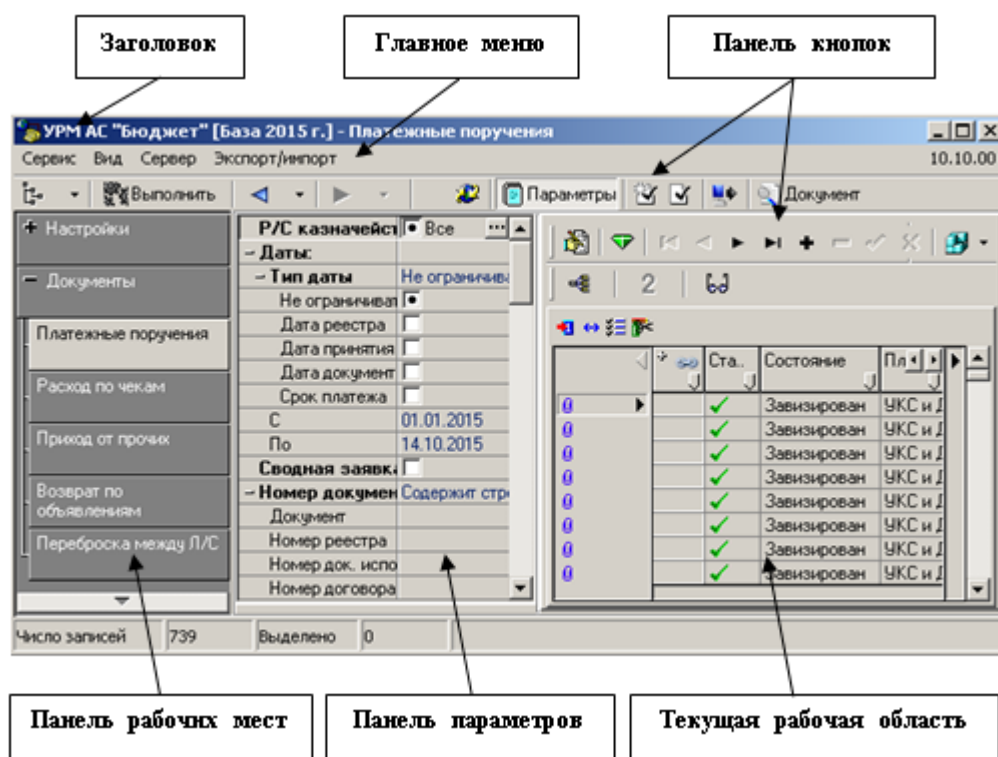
Заголовок

Главное меню

Панель кнопок

УРМ АС "Бюджет" [База 2015 г.] - Платежные поручения

Сервис Вид Сервер Экспорт/импорт

10.10.00

Выполнить

Параметры

Документ

Настройки

Документы

Платежные поручения

Расход по чекам

Приход от прочих

Возврат по объявлениям

Переброска между Л/С

| Р/С казначейст | Все |
|---|---|
| – Даты: | |
| – Тип даты | Не ограничива |
| Не ограничиват | |
| Дата реестра | |
| Дата принятия | |
| Дата документ | |
| Срок платежа | |
| С | 01.01.2015 |
| По | 14.10.2015 |
| Сводная заявка | |
| – Номер докумен | Содержит стр |
| Документ | |
| Номер реестра | |
| Номер док. испо | |
| Номер договора | |

2

| | | Ста... | Состояние | Пл |
|---|---|---|---|---|
| 0 | | ✓ | Завизирован | УКС и Д |
| 0 | | ✓ | Завизирован | УКС и Д |
| 0 | | ✓ | Завизирован | УКС и Д |
| 0 | | ✓ | Завизирован | УКС и Д |
| 0 | | ✓ | Завизирован | УКС и Д |
| 0 | | ✓ | Завизирован | УКС и Д |
| 0 | | ✓ | Завизирован | УКС и Д |
| 0 | | ✓ | Завизирован | УКС и Д |

Число записей 739 Выделено 0

Панель рабочих мест

Панель параметров

Текущая рабочая область